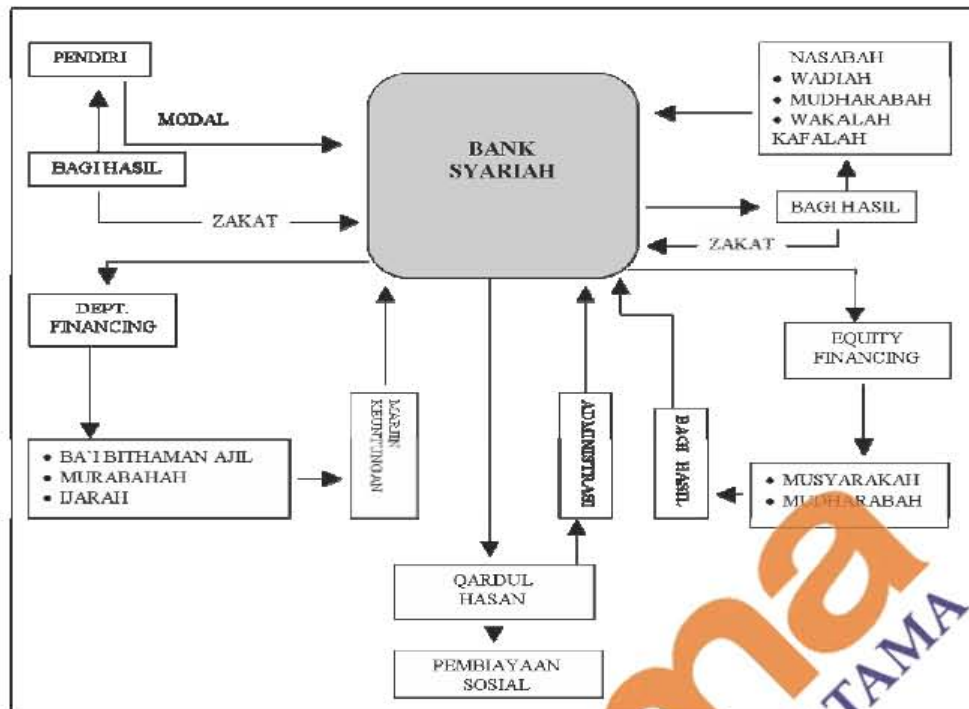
PENDIRI

MODAL

BAGI HASIL

ZAKAT

BANK SYARIAH

NASABAH
• WADIAH
• MUDHARABAH
• WAKALAH KAFALAH

BAGI HASIL

ZAKAT

DEPT. FINANCING

• BA'I BITHAMAN AJIL
• MURABAHAH
• IJARAH

MARJIN KEUNTUNGAN

ADMINISTRASI

BAGI HASIL

EQUITY FINANCING

• MUSYARAKAH
• MUDHARABAH

QARDUL HASAN

PEMBIAYAAN SOSIAL

TAMA